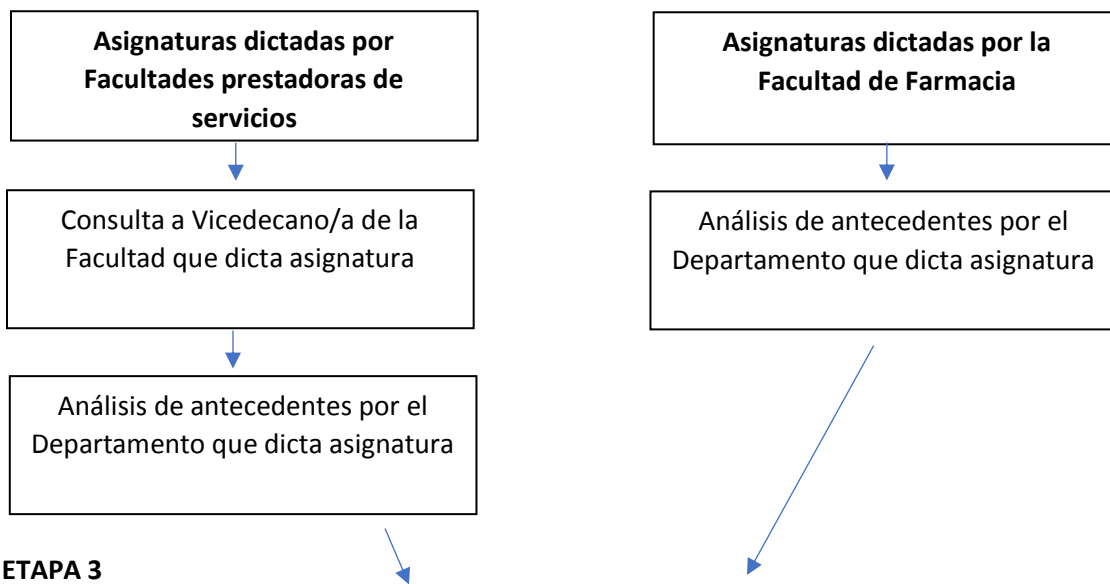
Asignaturas dictadas por Facultades prestadoras de servicios

Consulta a Vicedecano/a de la Facultad que dicta asignatura

Análisis de antecedentes por el Departamento que dicta asignatura

Asignaturas dictadas por la Facultad de Farmacia

Análisis de antecedentes por el Departamento que dicta asignatura

ETAPA 3